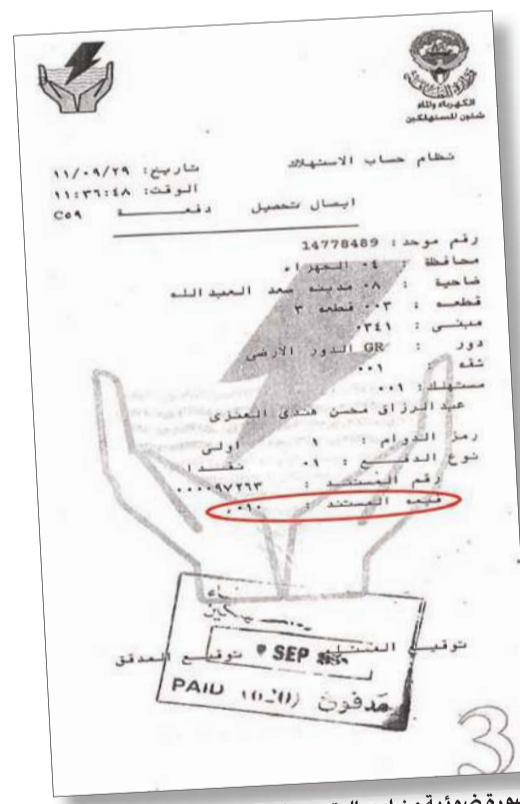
وزارة الكهرباء والماء
الكهرباء والماء
شئون المستهلكين

نظام حساب الاستهلاك
تاريخ: ١١/٠٩/٢٩
الوقت: ١١:٣٦:٤٨
ايصال تحصيل دفعة
C٥٩

رقم موحد: 14778489
محافظة : ٠٤ الجهراء
ضاحية : ٠٨ مدينة سعد العبدالله
قطعة : ٠٠٣ قطعة ٣
مبنى : ٣٤١
دور : GR الدور الارضي
شقة : ٠٠١
مستهلك : ٠٠١
عبد الرزاق محسن هندي العنزي
رمز الدوام : ١ اولى
نوع الدفع : ٠١ نقدا
رقم المستند : ٠٠٠٠٩٧٢٦٣
قيمة المستند : ٠٩٠.

توقيع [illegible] توقيع المدقق
SEP
PAID (٠٢٠) مدفوع

3

صورة ضوئية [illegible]